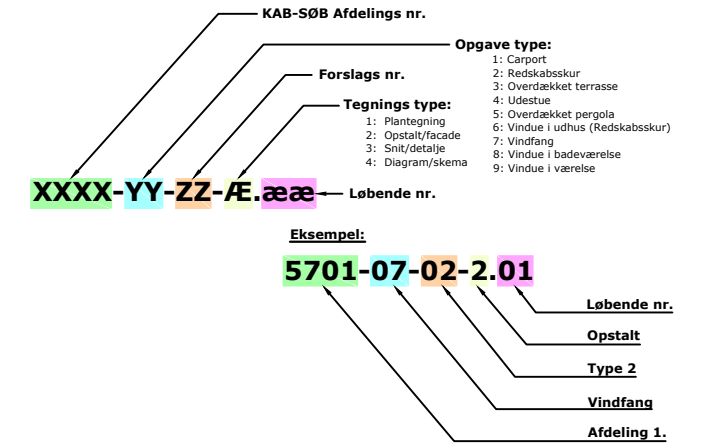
KAB-SØB Afdelings nr.

Opgave type:
1: Carport
2: Redskabsskur
3: Overdækket terrasse
4: Udestue
5: Overdækket pergola
6: Vindue i udhus (Redskabsskur)
7: Vindfang
8: Vindue i badeværelse
9: Vindue i værelse

Forslags nr.

Tegnings type:
1: Plantegning
2: Opstalt/facade
3: Snit/detalje
4: Diagram/skema

XXXX-YY-ZZ-Æ.ææ

Løbende nr.

Eksempel:

5701-07-02-2.01

Løbende nr.

Opstalt

Type 2

Vindfang

Afdeling 1.